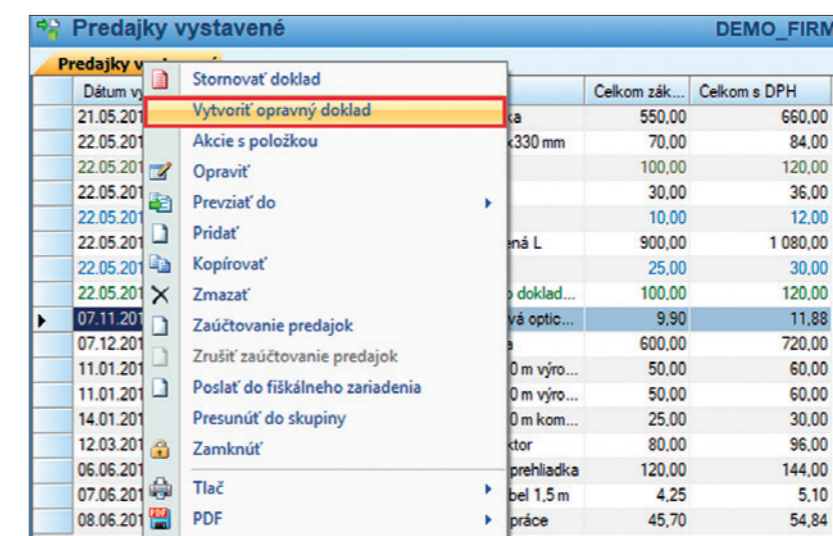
Predajky vystavené

DEMO_FIRM

Predajky v

| Dátum vy | | Celkom zák... | Celkom s DPH |
|---|---|---|---|
| 21.05.201 | ka | 550,00 | 660,00 |
| 22.05.201 | x330 mm | 70,00 | 84,00 |
| 22.05.201 | | 100,00 | 120,00 |
| 22.05.201 | | 30,00 | 36,00 |
| 22.05.201 | | 10,00 | 12,00 |
| 22.05.201 | ená L | 900,00 | 1 080,00 |
| 22.05.201 | | 25,00 | 30,00 |
| 22.05.201 | o doklad... | 100,00 | 120,00 |
| 07.11.201 | vá optic... | 9,90 | 11,88 |
| 07.12.201 | a | 600,00 | 720,00 |
| 11.01.201 | 0 m výro... | 50,00 | 60,00 |
| 11.01.201 | 0 m výro... | 50,00 | 60,00 |
| 14.01.201 | 0 m kom... | 25,00 | 30,00 |
| 12.03.201 | ktor | 80,00 | 96,00 |
| 06.06.201 | prehliadka | 120,00 | 144,00 |
| 07.06.201 | bel 1,5 m | 4,25 | 5,10 |
| 08.06.201 | práce | 45,70 | 54,84 |

Stornovať doklad
Vytvoriť opravný doklad
Akcie s položkou
Opraviť
Prevziať do
Pridať
Kopírovať
Zmazať
Zaúčtovanie predajok
Zrušiť zaúčtovanie predajok
Poslať do fiškálneho zariadenia
Presunúť do skupiny
Zamknúť
Tlač
PDF